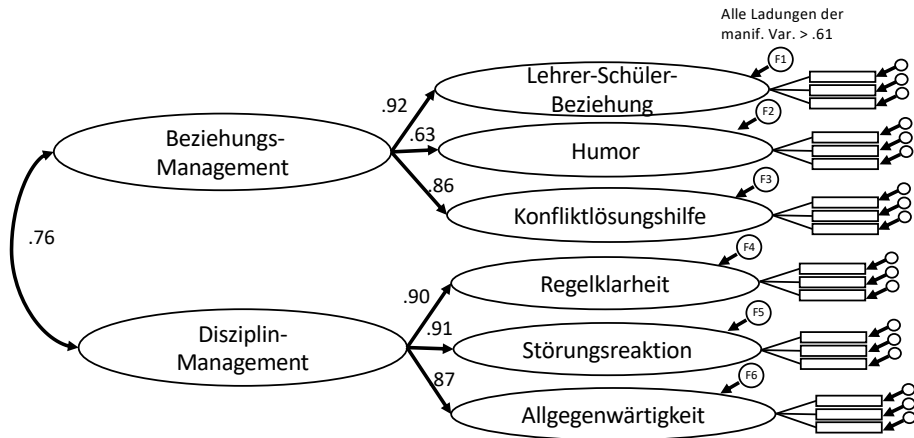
Alle Ladungen der manif. Var. > .61

Beziehungs-Management

.92

.63

.86

Lehrer-Schüler-Beziehung

F1

Humor

F2

Konfliktlösungshilfe

F3

.76

Disziplin-Management

.90

.91

87

Regelklarheit

F4

Störungsreaktion

F5

Allgegenwärtigkeit

F6